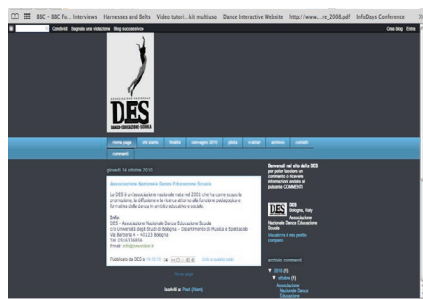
BBC - BBC Fu... Interviews Harnesses and Belts Video tutori...kit multiuso Dance Interactive Website http://www....re_2008.pdf InfoDays Conference

Condividi Segnala una violazione Blog successivo»

Crea blog Entra

DES
ASSOCIAZIONE NAZIONALE
DANZA EDUCAZIONE SCUOLA

home page chi siamo finalità convegno 2010 photo mailist archivio contatti
commenti

giovedì 14 ottobre 2010

Associazione Nazionale Danza Educazione Scuola

La DES è un'associazione nazionale nata nel 2001 che ha come scopo la promozione, la diffusione e la ricerca attorno alle funzioni pedagogiche e formative della danza in ambito educativo e sociale.

Sede
DES - Associazione Nazionale Danza Educazione Scuola
c/o Università degli Studi di Bologna - Dipartimento di Musica e Spettacolo
Via Barberia 4 - 40123 Bologna
Tel. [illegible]
Email: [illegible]

Pubblicato da DES a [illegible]

Benvenuti nel sito della DES per poter lasciare un commento o ricevere informazioni andate al paragrafo COMMENTI

DES
Bologna, Italy
Associazione Nazionale Danza Educazione Scuola
Visualizza il mio profilo completo

Archivio blog
▼ 2010 (1)
▼ ottobre (1)
Associazione Nazionale Danza Educazione

Iscriviti a: Post (Atom)